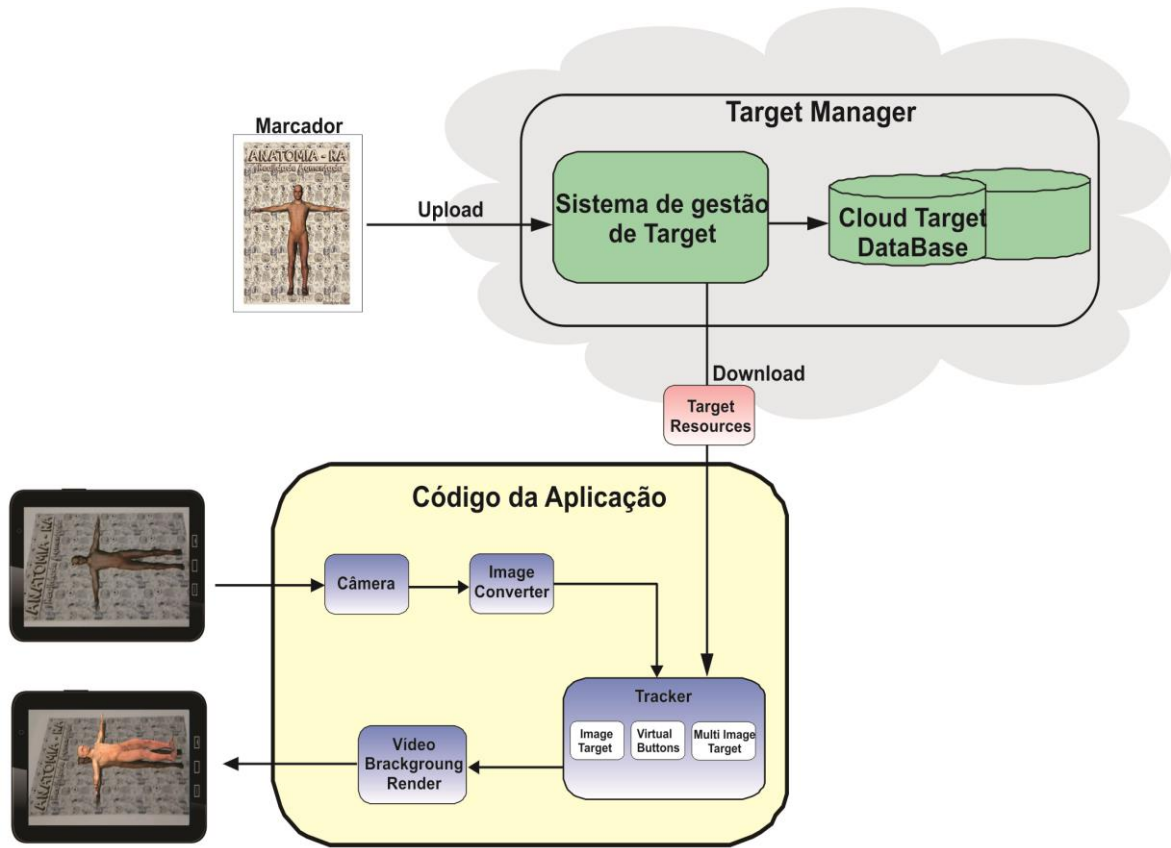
Marcador

ANATOMIA - RA

Target Manager

Upload

Sistema de gestão de Target

Cloud Target DataBase

Download

Target Resources

Código da Aplicação

ANATOMIA - RA

Câmera

Image Converter

Tracker

Image Target

Virtual Buttons

Multi Image Target

ANATOMIA - RA

Video Brackgroung Render